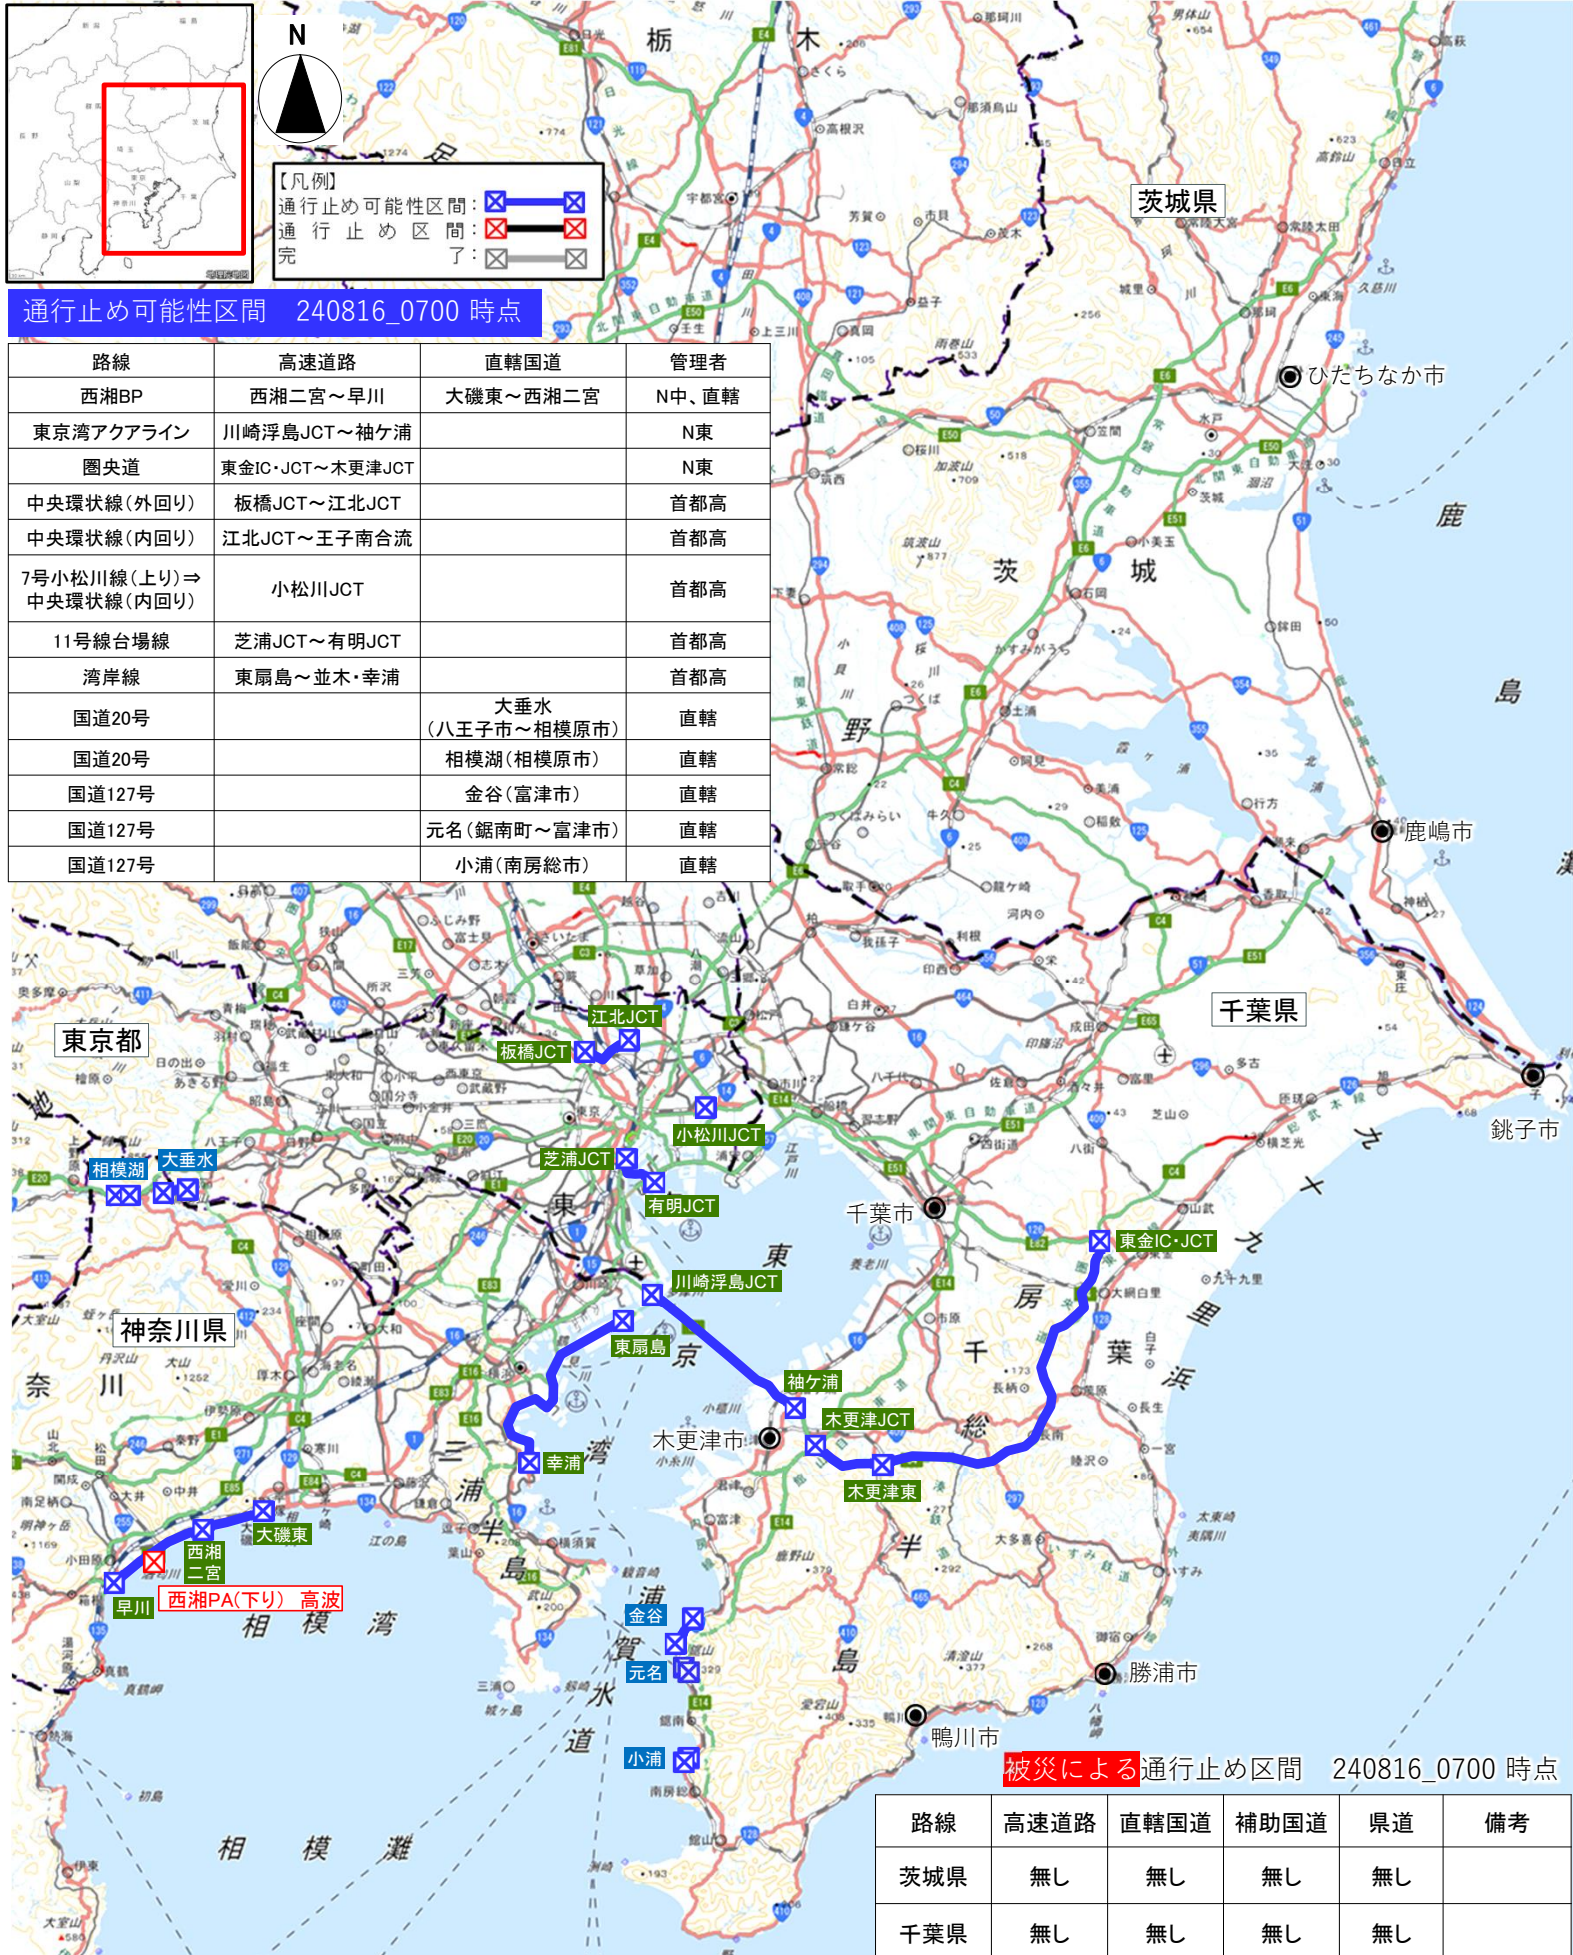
N

【凡例】
通行止め可能性区間：
通行止め区間：
完了：

通行止め可能性区間　240816_0700 時点

| 路線 | 高速道路 | 直轄国道 | 管理者 |
|---|---|---|---|
| 西湘BP | 西湘二宮～早川 | 大磯東～西湘二宮 | N中、直轄 |
| 東京湾アクアライン | 川崎浮島JCT～袖ケ浦 | | N東 |
| 圏央道 | 東金IC・JCT～木更津JCT | | N東 |
| 中央環状線（外回り） | 板橋JCT～江北JCT | | 首都高 |
| 中央環状線（内回り） | 江北JCT～王子南合流 | | 首都高 |
| 7号小松川線（上り）⇒中央環状線（内回り） | 小松川JCT | | 首都高 |
| 11号線台場線 | 芝浦JCT～有明JCT | | 首都高 |
| 湾岸線 | 東扇島～並木・幸浦 | | 首都高 |
| 国道20号 | | 大垂水（八王子市～相模原市） | 直轄 |
| 国道20号 | | 相模湖（相模原市） | 直轄 |
| 国道127号 | | 金谷（富津市） | 直轄 |
| 国道127号 | | 元名（鋸南町～富津市） | 直轄 |
| 国道127号 | | 小浦（南房総市） | 直轄 |

茨城県
ひたちなか市
鹿嶋市
千葉県
銚子市
千葉市
勝浦市
鴨川市
木更津市
東京都
神奈川県

江北JCT
板橋JCT
小松川JCT
芝浦JCT
有明JCT
相模湖
大垂水
川崎浮島JCT
東扇島
袖ケ浦
木更津JCT
木更津東
東金IC・JCT
幸浦
大磯東
西湘二宮
早川
西湘PA(下り)　高波
金谷
元名
小浦

栃木
茨城
鹿島
相模湾
相模灘
東京湾
浦賀水道
三浦半島
房総半島
九十九里浜

被災による通行止め区間　240816_0700 時点

| 路線 | 高速道路 | 直轄国道 | 補助国道 | 県道 | 備考 |
|---|---|---|---|---|---|
| 茨城県 | 無し | 無し | 無し | 無し | |
| 千葉県 | 無し | 無し | 無し | 無し | |